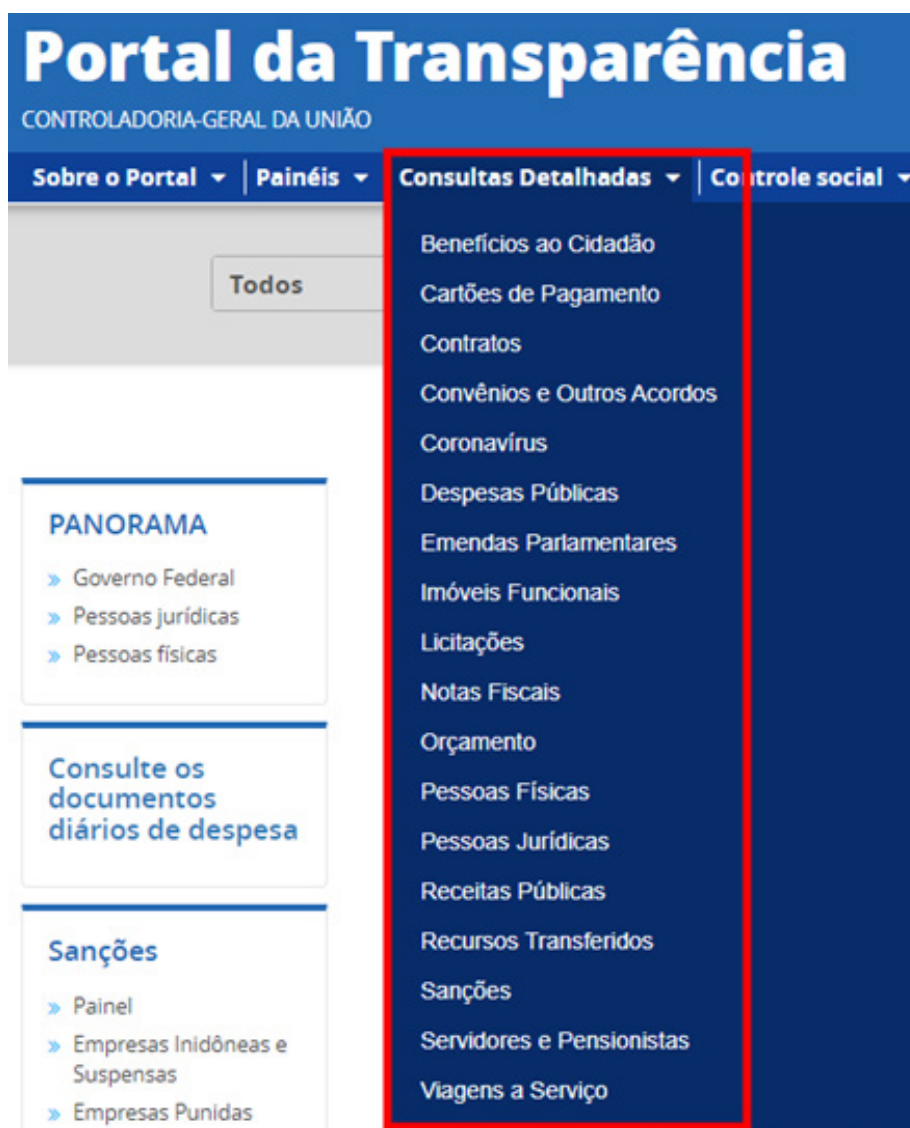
Portal da Transparência

CONTROLADORIA-GERAL DA UNIÃO

Sobre o Portal ▾ | Painéis ▾ | Consultas Detalhadas ▾ | Controle social ▾

Todos

Benefícios ao Cidadão
Cartões de Pagamento
Contratos
Convênios e Outros Acordos
Coronavírus
Despesas Públicas
Emendas Parlamentares
Imóveis Funcionais
Licitações
Notas Fiscais
Orçamento
Pessoas Físicas
Pessoas Jurídicas
Receitas Públicas
Recursos Transferidos
Sanções
Servidores e Pensionistas
Viagens a Serviço

PANORAMA

» Governo Federal
» Pessoas jurídicas
» Pessoas físicas

Consulte os documentos diários de despesa

Sanções

» Painel
» Empresas Inidôneas e Suspensas
» Empresas Punidas